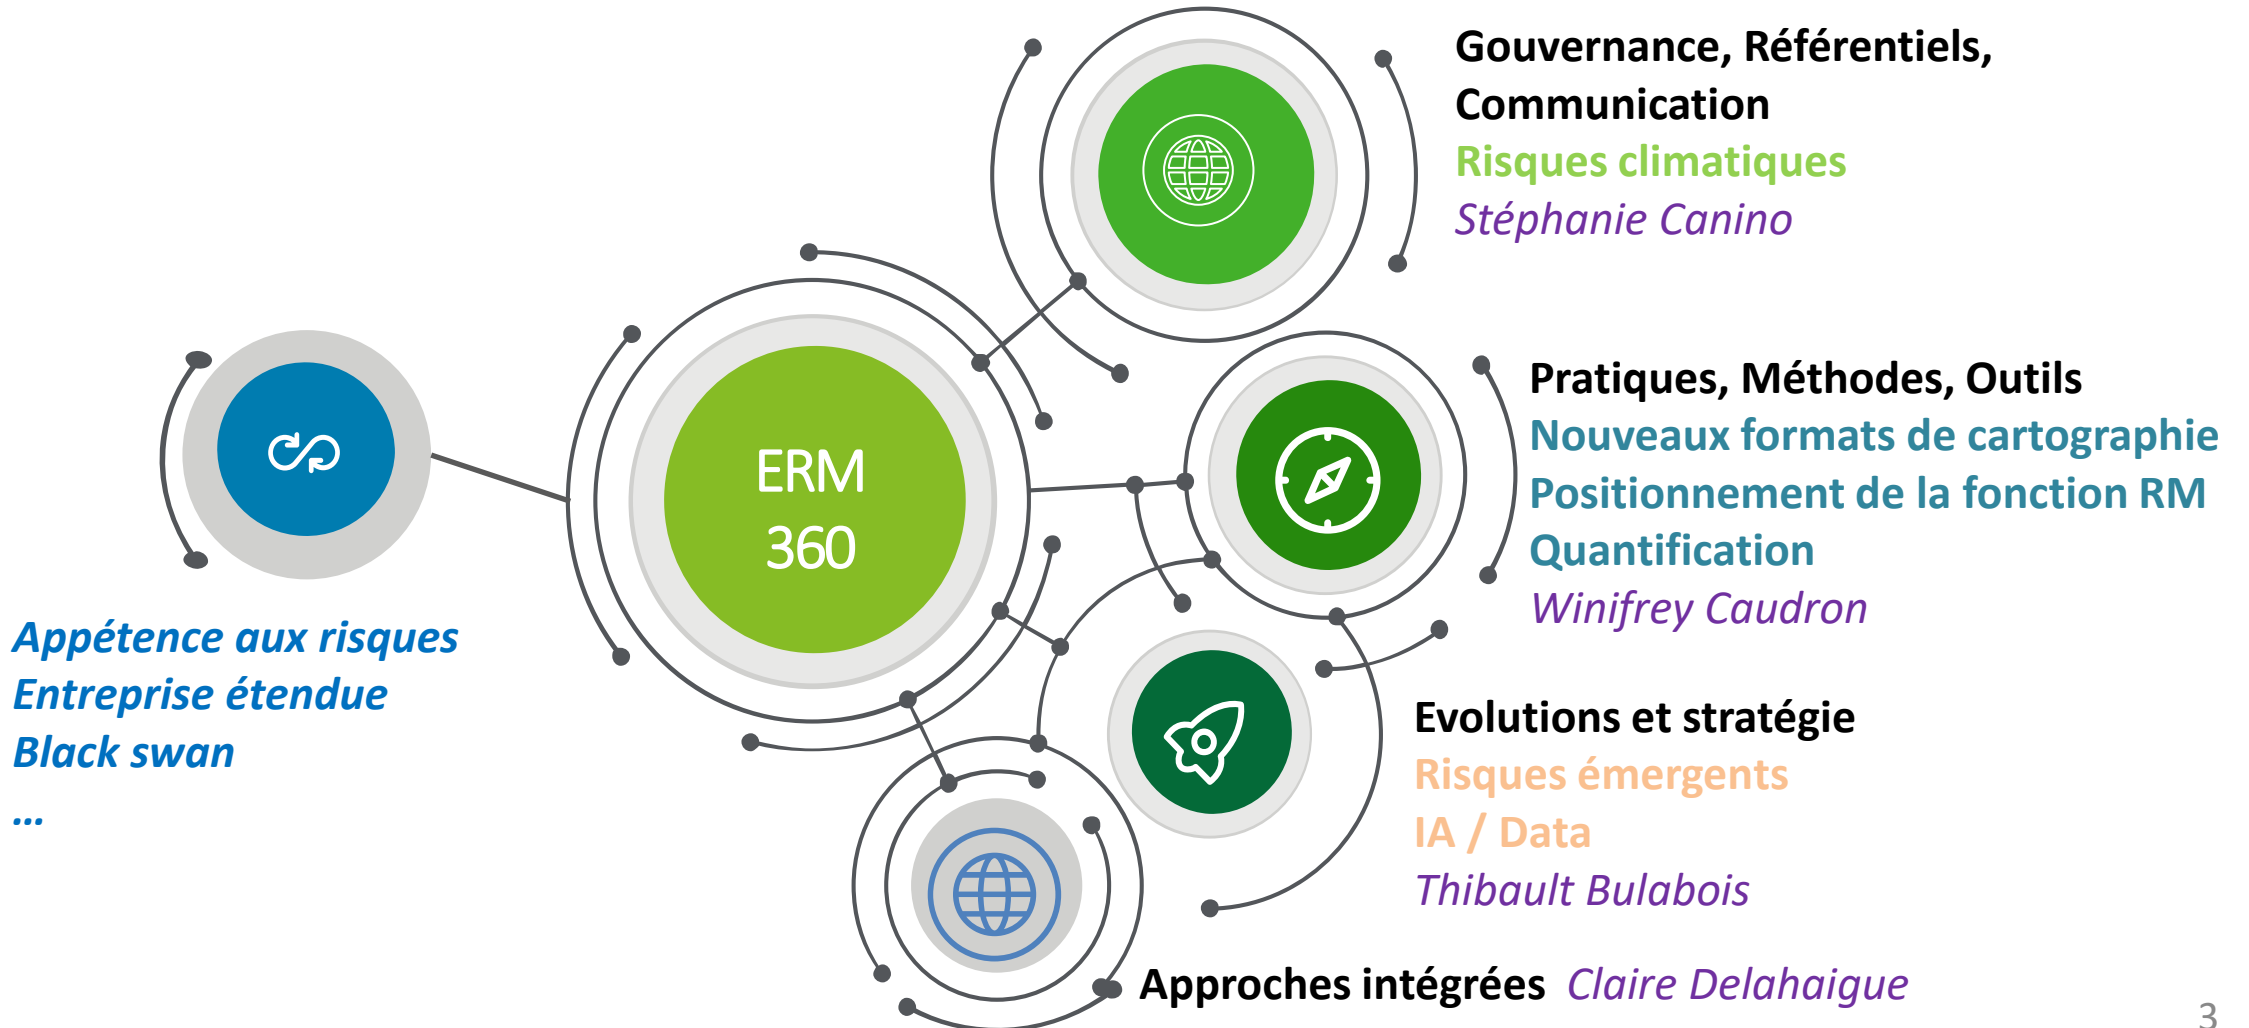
Gouvernance, Référentiels, Communication
Risques climatiques
Stéphanie Canino

ERM 360

Pratiques, Méthodes, Outils
Nouveaux formats de cartographie
Positionnement de la fonction RM
Quantification
Winifrey Caudron

Appétence aux risques
Entreprise étendue
Black swan
…

Evolutions et stratégie
Risques émergents
IA / Data
Thibault Bulabois

Approches intégrées Claire Delahaigue

3